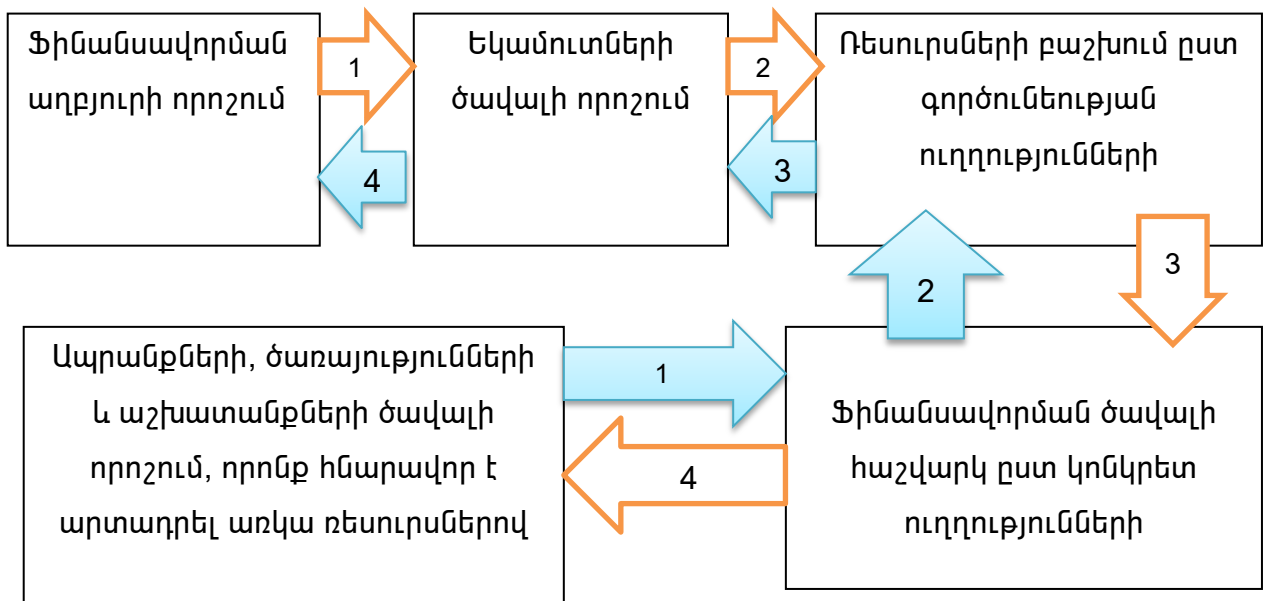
Ֆինանսավորման աղբյուրի որոշում

1

4

Եկամուտների ծավալի որոշում

2

3

Ռեսուրսների բաշխում ըստ գործունեության ուղղությունների

2

3

Ապրանքների, ծառայությունների և աշխատանքների ծավալի որոշում, որոնք հնարավոր է արտադրել առկա ռեսուրսներով

1

4

Ֆինանսավորման ծավալի հաշվարկ ըստ կոնկրետ ուղղությունների